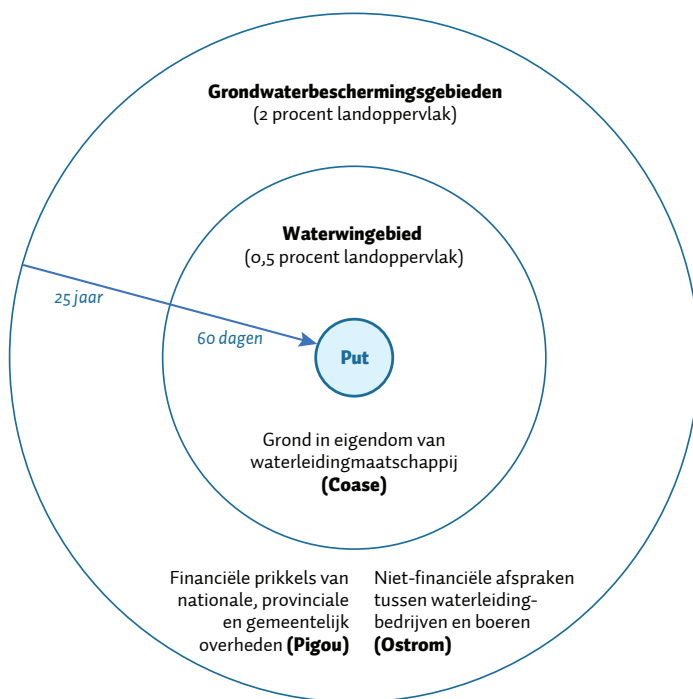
Grondwaterbeschermingsgebieden
(2 procent landoppervlak)

Waterwingebied
(0,5 procent landoppervlak)

25 jaar

60 dagen

Put

Grond in eigendom van waterleidingmaatschappij
(Coase)

Financiële prikkels van nationale, provinciale en gemeentelijk overheden (Pigou)

Niet-financiële afspraken tussen waterleidingbedrijven en boeren
(Ostrom)